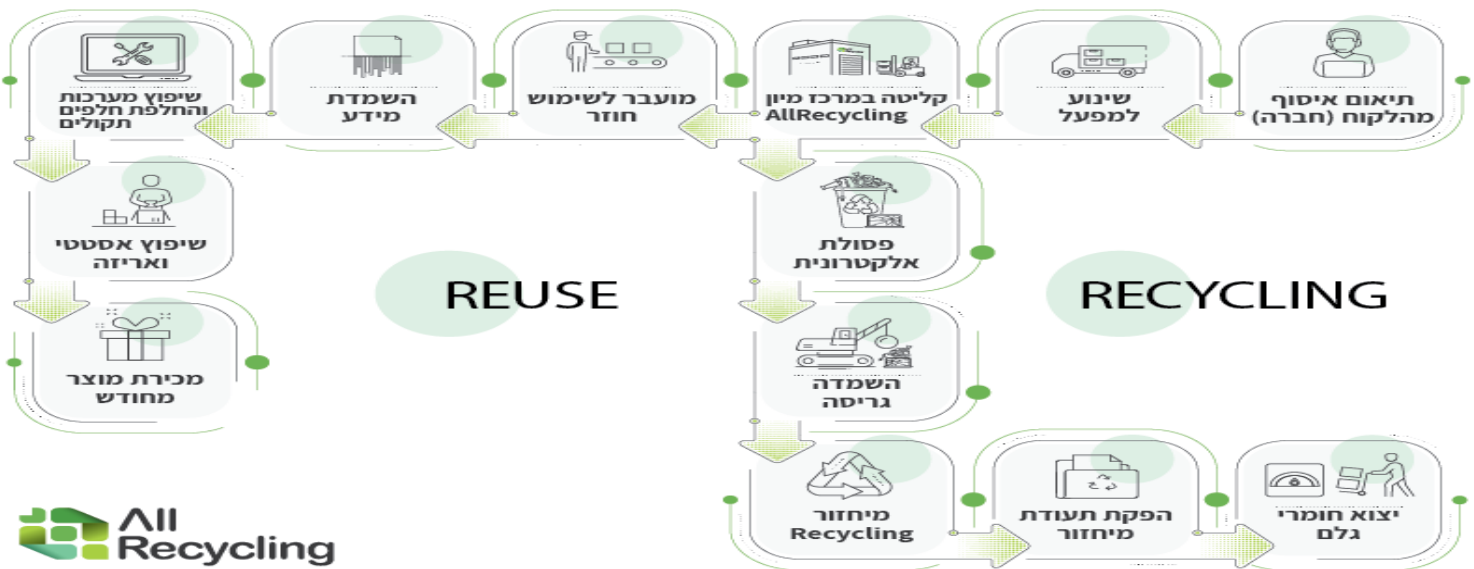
תיאום איסוף מהלקוח (חברה)

שינוע למפעל

קליטה במרכז מיון AllRecycling

מועבר לשימוש חוזר

השמדת מידע

שיפוץ מערכות והחלפת חלפים תקולים

שיפוץ אסטטי ואריזה

מכירת מוצר מחודש

REUSE

RECYCLING

פסולת אלקטרונית

השמדה גריסה

מיחזור Recycling

הפקת תעודת מיחזור

יצוא חומרי גלם

All Recycling